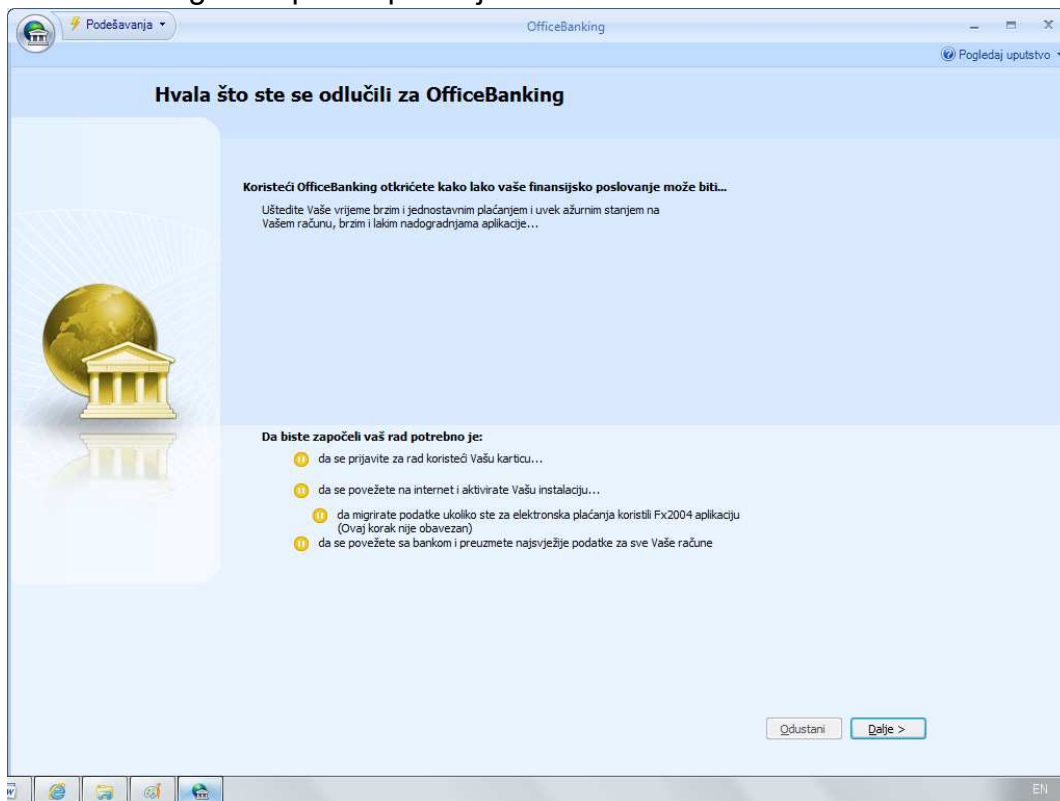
Podešavanja

OfficeBanking

Pogledaj uputstvo

Hvala što ste se odlučili za OfficeBanking

Koristeći OfficeBanking otkrićete kako lako vaše finansijsko poslovanje može biti...

Uštedite Vaše vrijeme brzim i jednostavnim plaćanjem i uvek ažurnim stanjem na Vašem računu, brzim i lakim nadogradnjama aplikacije...

Da biste započeli vaš rad potrebno je:

da se prijavite za rad koristeći Vašu karticu...

da se povežete na internet i aktivirate Vašu instalaciju...

da migrirate podatke ukoliko ste za elektronska plaćanja koristili Fx2004 aplikaciju (Ovaj korak nije obavezan)

da se povežete sa bankom i preuzmete najsvježije podatke za sve Vaše račune

Odustani

Dalje >

EN